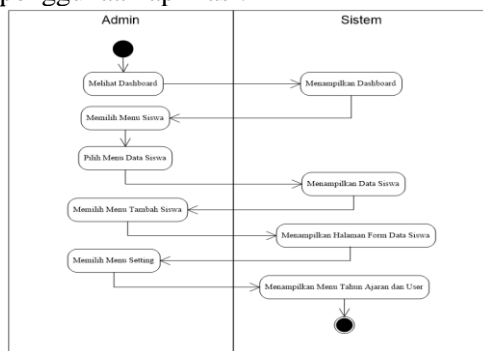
penggunaan aplikasi.

Admin

Sistem

Melihat Dashboard

Menampilkan Dashboard

Memilih Menu Siswa

Pilih Menu Data Siswa

Menampilkan Data Siswa

Memilih Menu Tambah Siswa

Menampilkan Halaman Form Data Siswa

Memilih Menu Setting

Menampilkan Menu Tahun Ajaran dan User